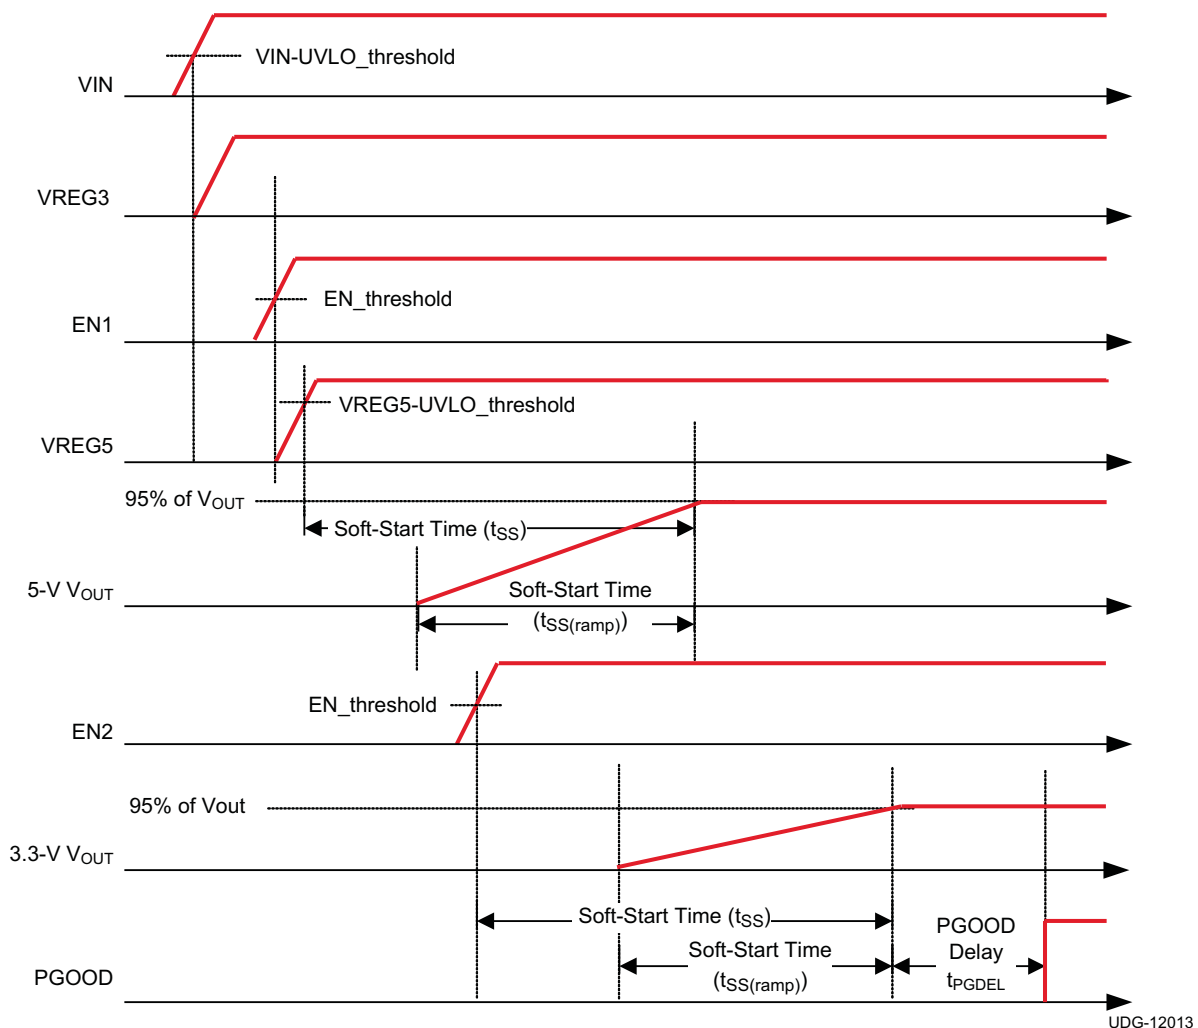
VIN-UVLO_threshold

VIN

VREG3

EN_threshold

EN1

VREG5-UVLO_threshold

VREG5

95% of $V_{OUT}$

Soft-Start Time ($t_{SS}$)

5-V $V_{OUT}$

Soft-Start Time

($t_{SS(ramp)}$)

EN_threshold

EN2

95% of Vout

3.3-V $V_{OUT}$

Soft-Start Time ($t_{SS}$)

PGOOD

Delay

$t_{PGDEL}$

Soft-Start Time

($t_{SS(ramp)}$)

PGOOD

UDG-12013